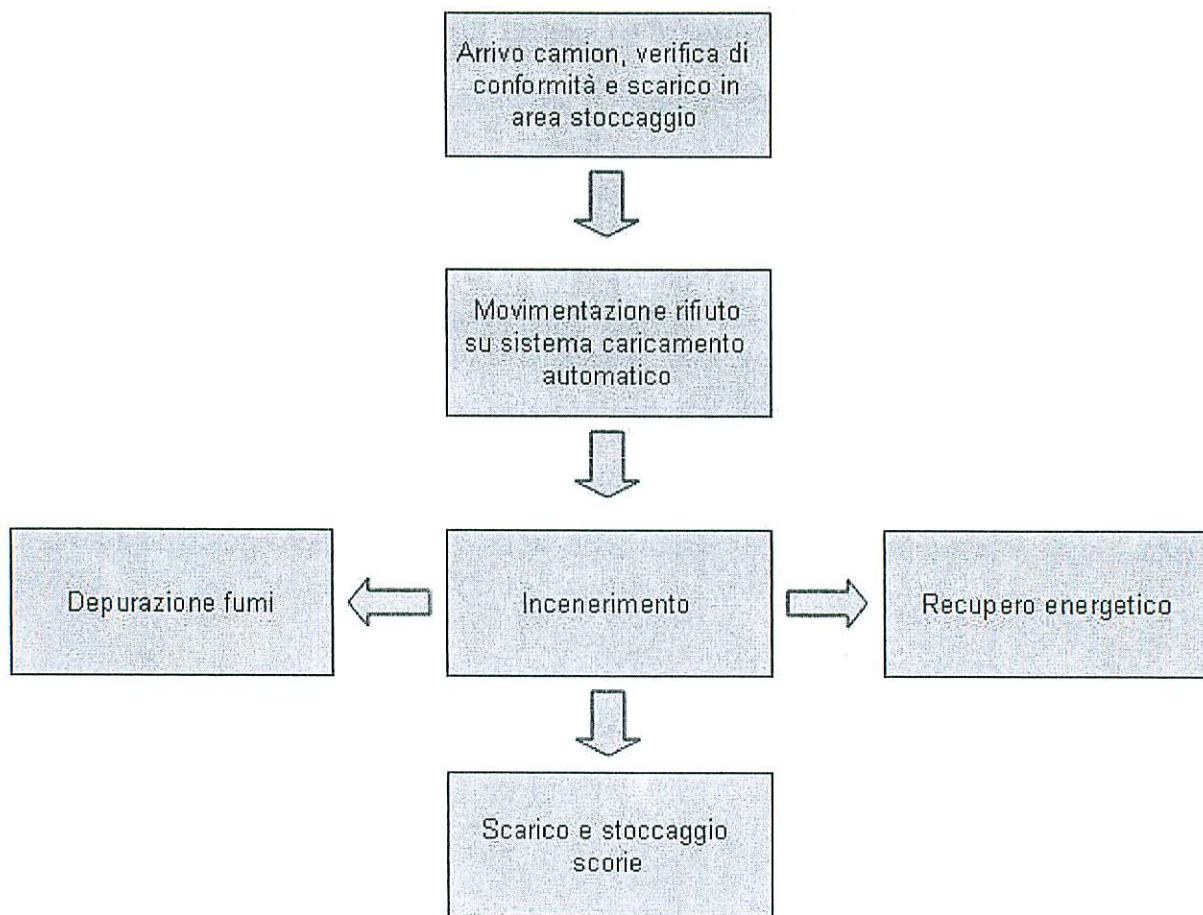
Arrivo camion, verifica di conformità e scarico in area stoccaggio

Movimentazione rifiuto su sistema caricamento automatico

Depurazione fumi

Incenerimento

Recupero energetico

Scarico e stoccaggio scorie